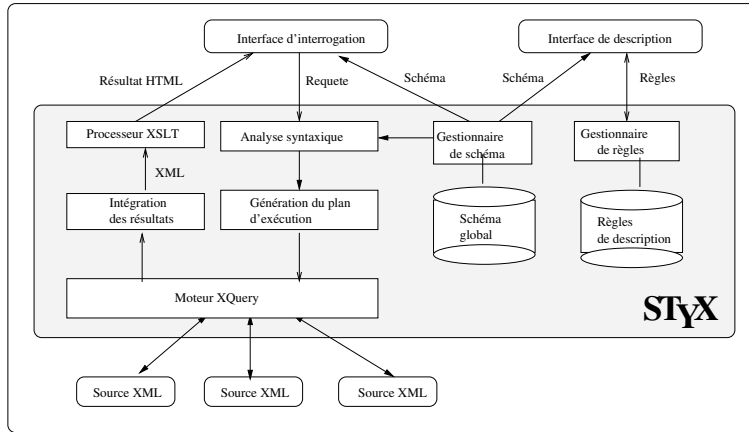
Interface d'interrogation

Interface de description

Résultat HTML

Requete

Schéma

Schéma

Règles

Processeur XSLT

Analyse syntaxique

Gestionnaire de schéma

Gestionnaire de règles

XML

Intégration des résultats

Génération du plan d'exécution

Schéma global

Règles de description

Moteur XQuery

STyX

Source XML

Source XML

Source XML